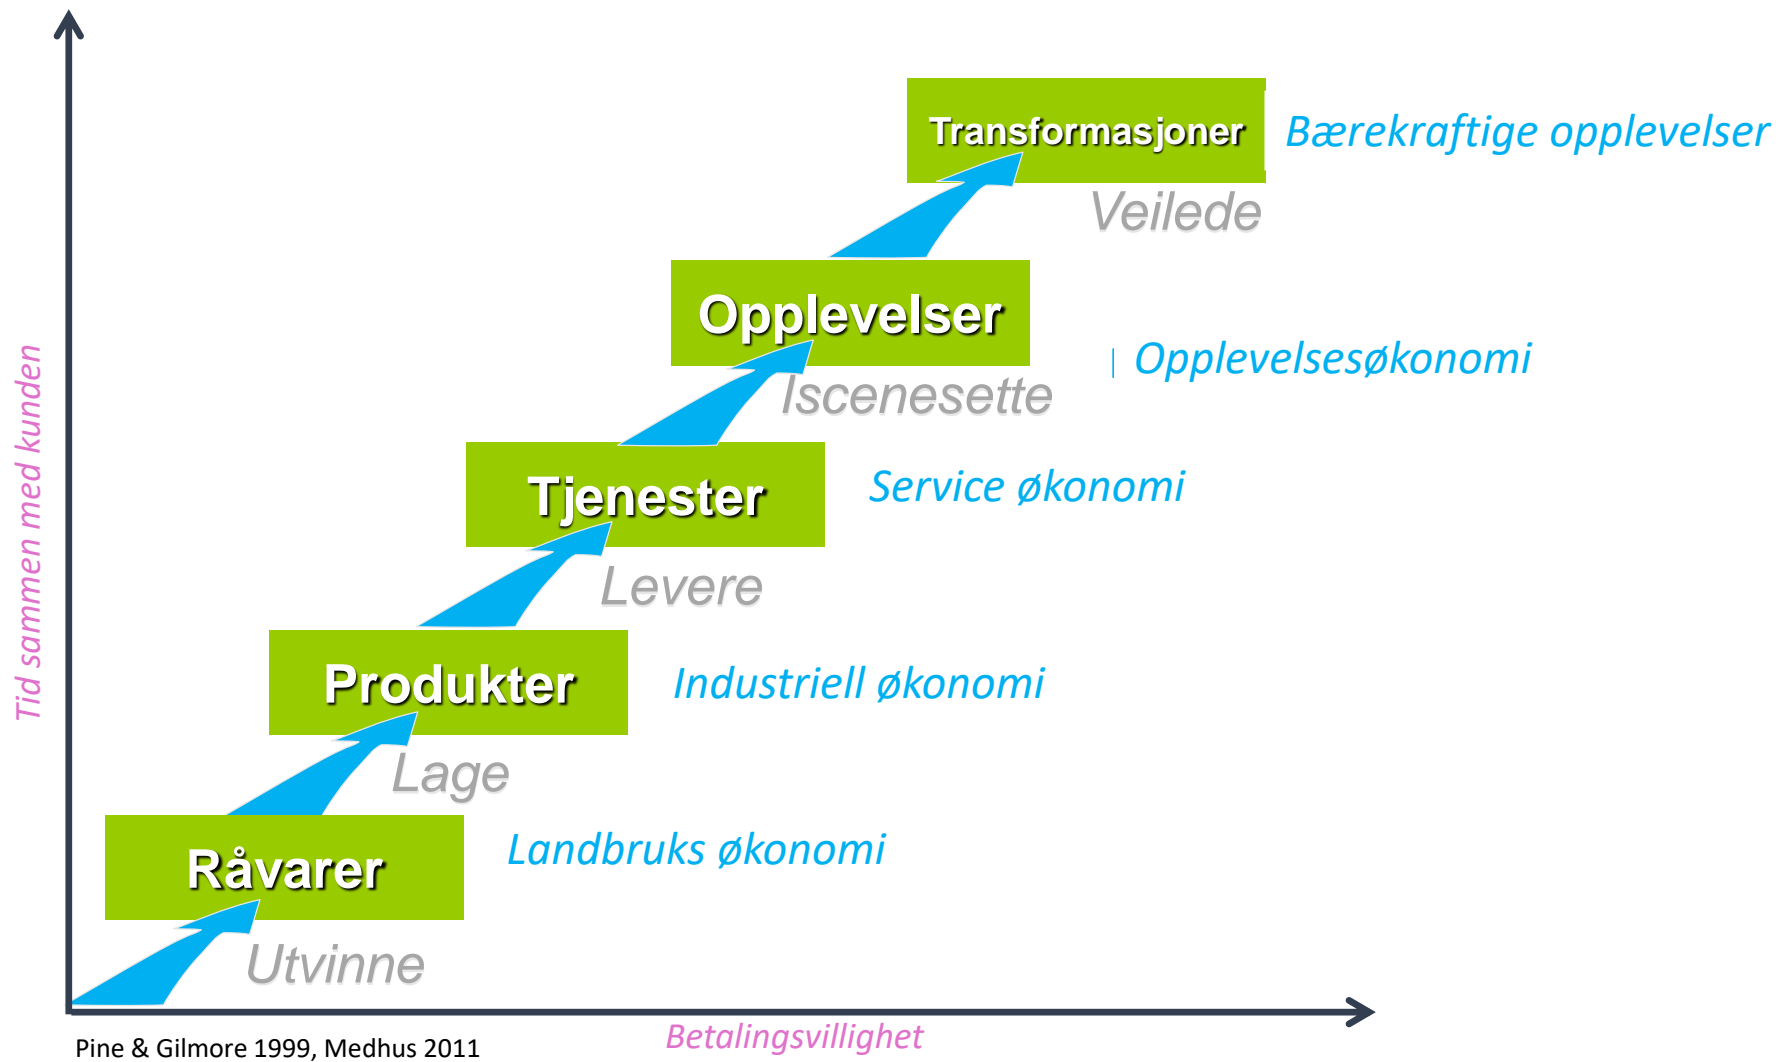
Tid sammen med kunden

Transformasjoner
Bærekraftige opplevelser
Veilede

Opplevelser
Opplevelsesøkonomi
Iscenesette

Tjenester
Service økonomi
Levere

Produkter
Industriell økonomi
Lage

Råvarer
Landbruks økonomi
Utvinne

Pine & Gilmore 1999, Medhus 2011
Betalingsvillighet